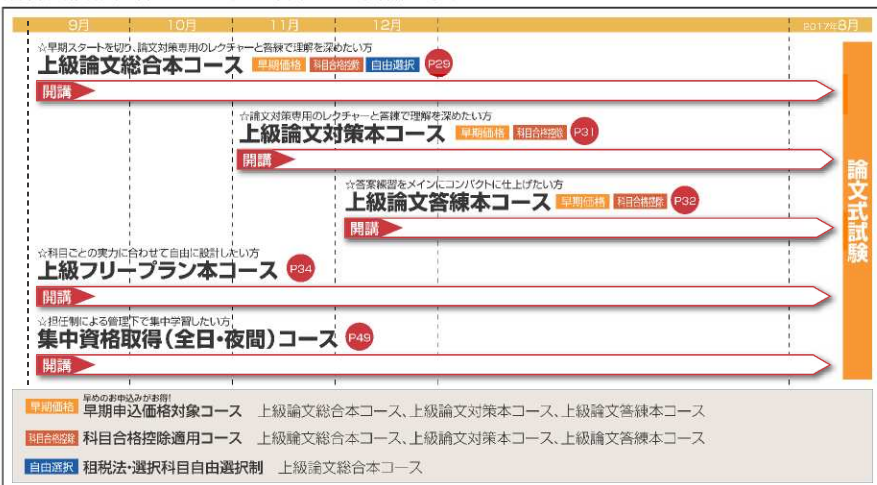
9月 10月 11月 12月 2017年8月

☆早期スタートを切り、論文対策専用のレクチャーと答練で理解を深めたい方
上級論文総合本コース 早期価格 科目合格控除 自由選択 P29
開講

☆論文対策専用のレクチャーと答練で理解を深めたい方
上級論文対策本コース 早期価格 科目合格控除 P31
開講

☆答案練習をメインにコンパクトに仕上げたい方
上級論文答練本コース 早期価格 科目合格控除 P32
開講

☆科目ごとの実力に合わせて自由に設計したい方
上級フリープラン本コース P34
開講

☆担任制による管理下で集中学習したい方
集中資格取得(全日・夜間)コース P49
開講

論文式試験

早期価格 早めのお申込みがお得!
早期申込価格対象コース 上級論文総合本コース、上級論文対策本コース、上級論文答練本コース

科目合格控除 科目合格控除適用コース 上級論文総合本コース、上級論文対策本コース、上級論文答練本コース

自由選択 租税法・選択科目自由選択制 上級論文総合本コース